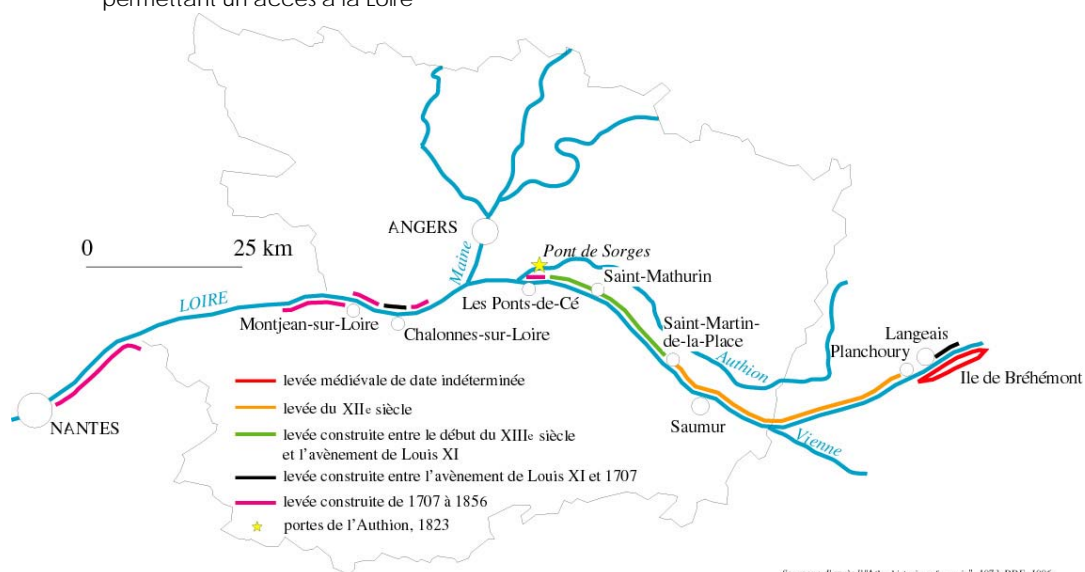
permettant un accès à la Loire

ANGERS

0 25 km

Maine

Pont de Sorges

Saint-Mathurin

LOIRE

Les Ponts-de-Cé

Montjean-sur-Loire

Chalonnes-sur-Loire

Saint-Martin-de-la-Place

Langeais

Planchoury

Authion

Ile de Bréhémont

NANTES

Saumur

Vienne

levée médiévale de date indéterminée

levée du XII$_e$ siècle

levée construite entre le début du XIII$_e$ siècle et l'avènement de Louis XI

levée construite entre l'avènement de Louis XI et 1707

levée construite de 1707 à 1856

portes de l'Authion, 1823

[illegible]